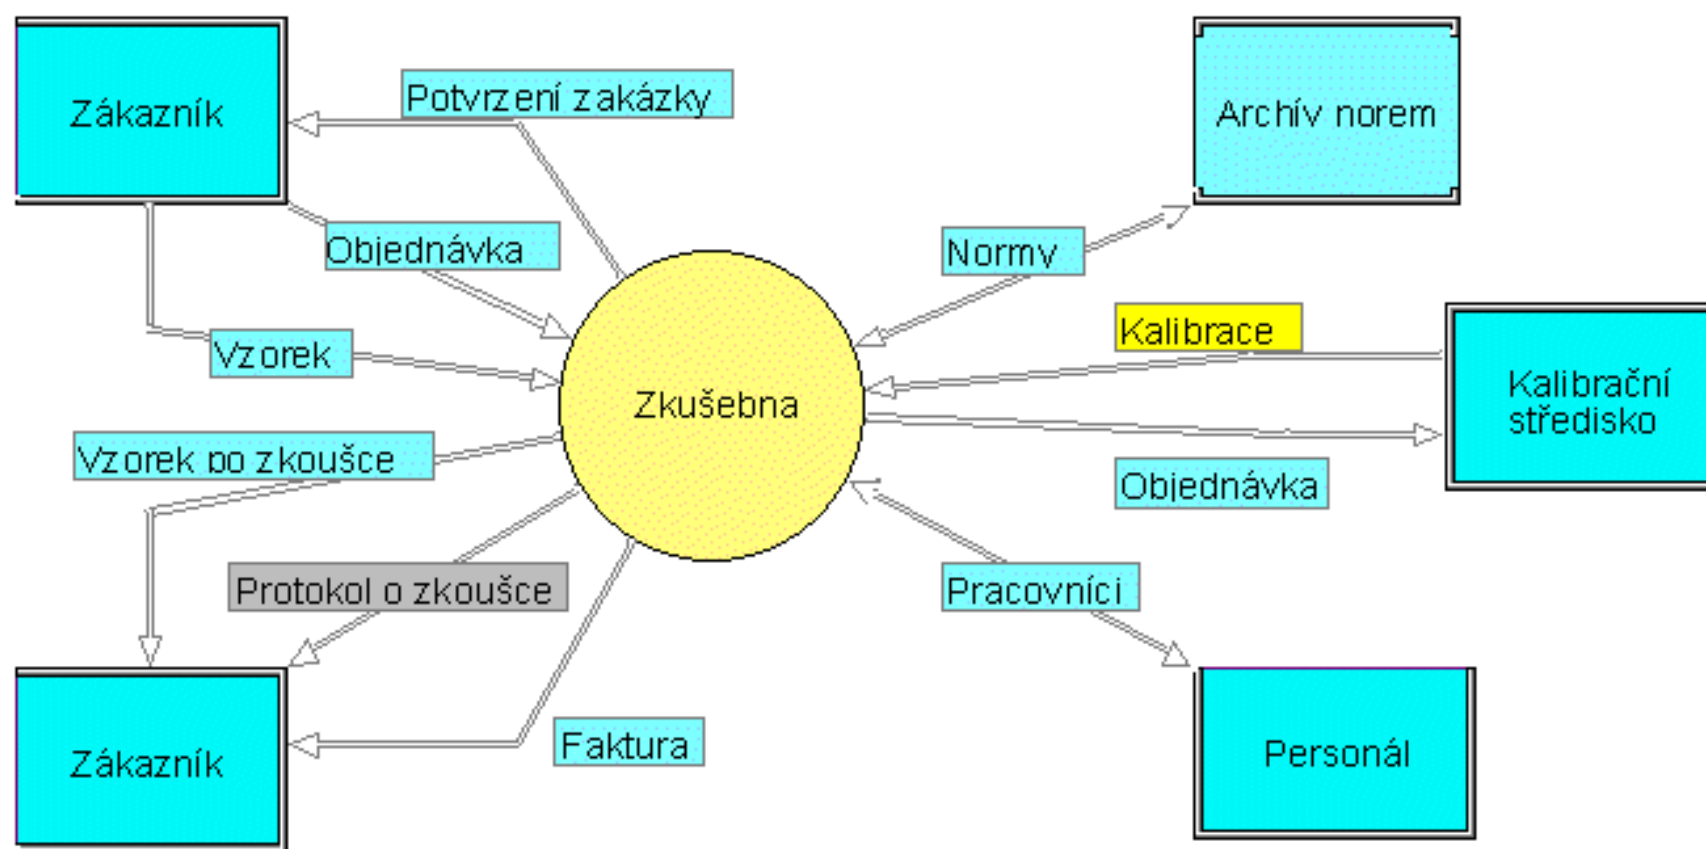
Zákazník

Potvrzení zakázky

Archív norem

Objednávka

Normy

Vzorek

Kalibrace

Kalibrační středisko

Zkušebna

Vzorek po zkoušce

Objednávka

Protokol o zkoušce

Pracovníci

Faktura

Zákazník

Personál